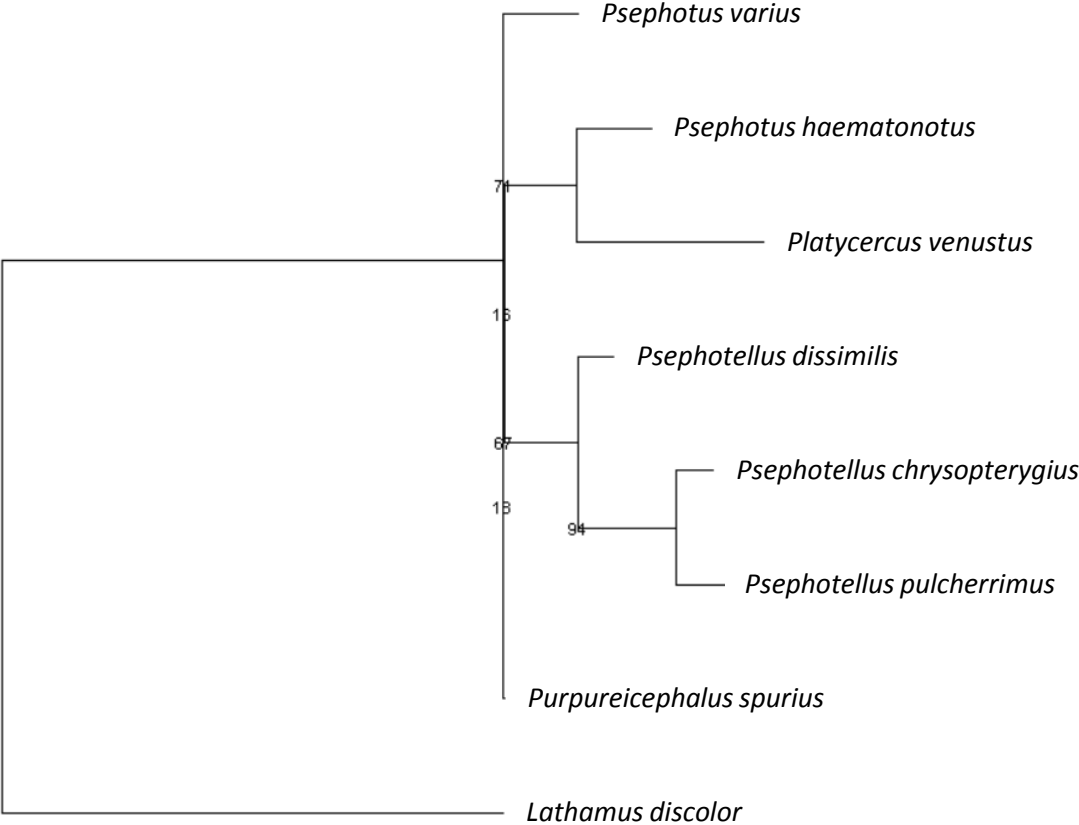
Psephotus varius

Psephotus haematonotus

71

Platycercus venustus

16

Psephotellus dissimilis

67

Psephotellus chrysopterygius

13

94

Psephotellus pulcherrimus

Purpureicephalus spurius

Lathamus discolor